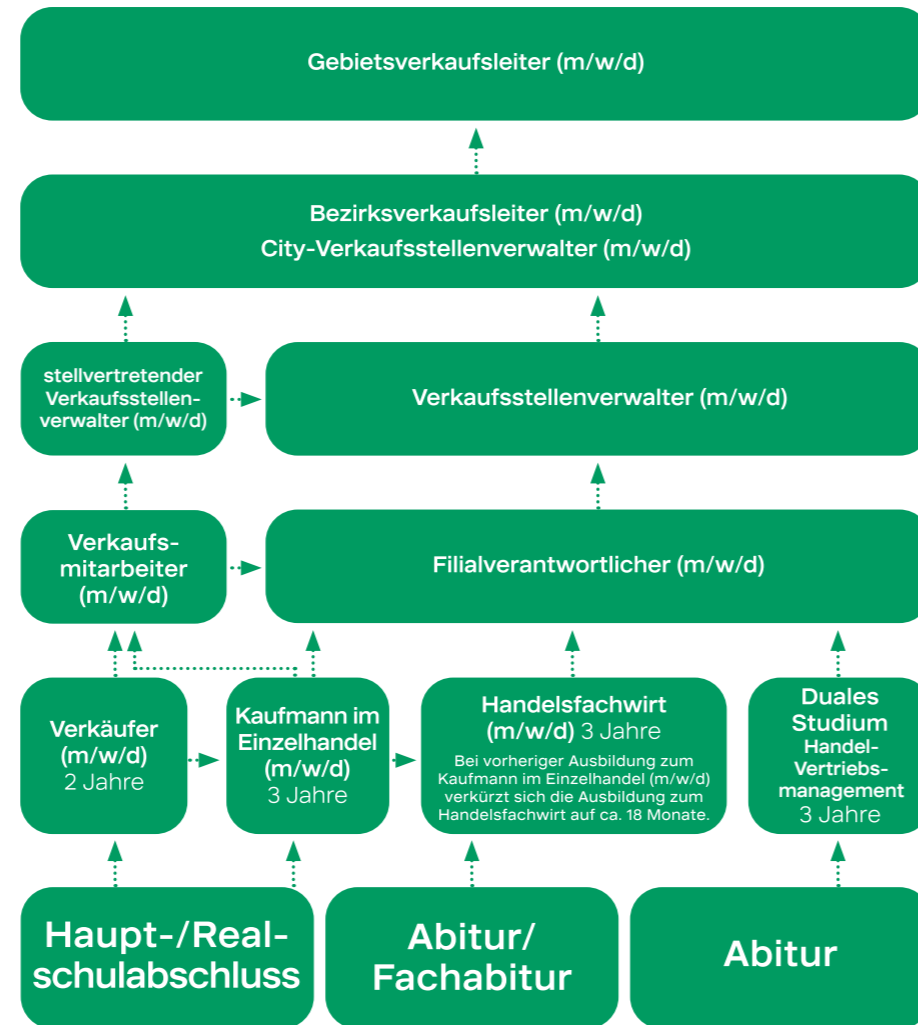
Gebietsverkaufsleiter (m/w/d)

Bezirksverkaufsleiter (m/w/d)
City-Verkaufsstellenverwalter (m/w/d)

stellvertretender Verkaufsstellenverwalter (m/w/d)

Verkaufsstellenverwalter (m/w/d)

Verkaufsmitarbeiter (m/w/d)

Filialverantwortlicher (m/w/d)

Verkäufer (m/w/d) 2 Jahre

Kaufmann im Einzelhandel (m/w/d) 3 Jahre

Handelsfachwirt (m/w/d) 3 Jahre
Bei vorheriger Ausbildung zum Kaufmann im Einzelhandel (m/w/d) verkürzt sich die Ausbildung zum Handelsfachwirt auf ca. 18 Monate.

Duales Studium Handel-Vertriebsmanagement 3 Jahre

Haupt-/Realschulabschluss

Abitur/ Fachabitur

Abitur